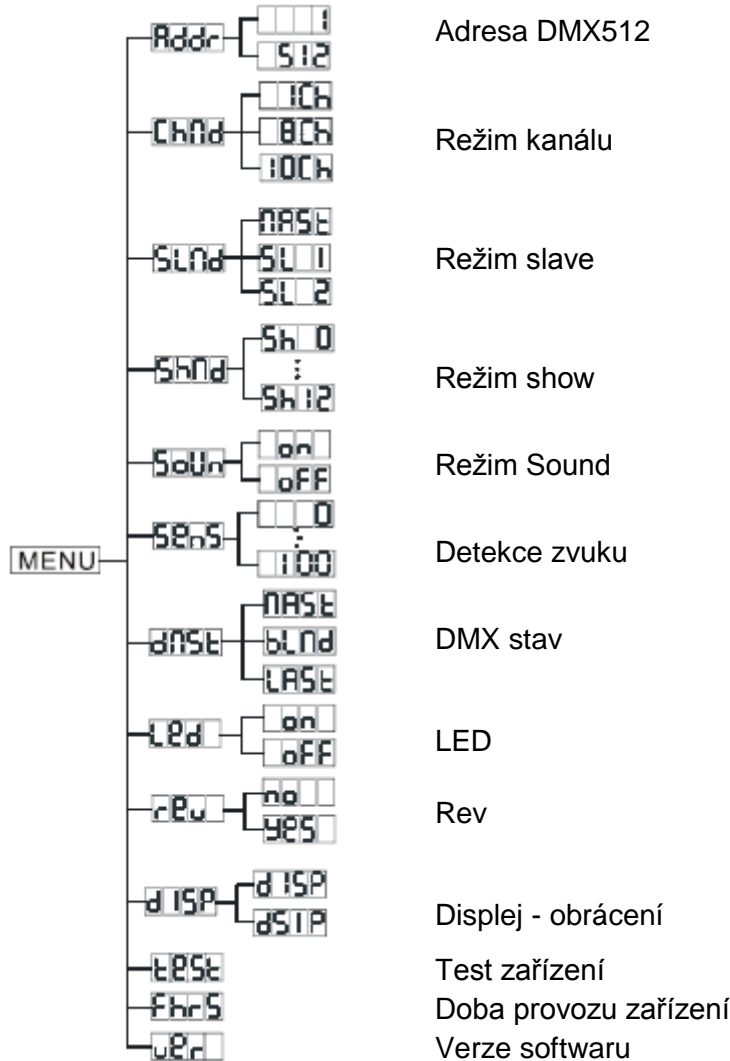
MENU

Addr
1
512
Adresa DMX512

ChNd
1Ch
8Ch
10Ch
Režim kanálu

SLNd
NASt
SL 1
SL 2
Režim slave

ShNd
Sh 0
:
Sh 12
Režim show

SoUn
on
oFF
Režim Sound

SenS
0
:
100
Detekce zvuku

dNSt
NASt
bLNd
LASt
DMX stav

LEd
on
oFF
LED

rEv
no
yES
Rev

dISP
dISP
dSIP
Displej - obrácení

tESt
Test zařízení

FhrS
Doba provozu zařízení

vEr
Verze softwaru